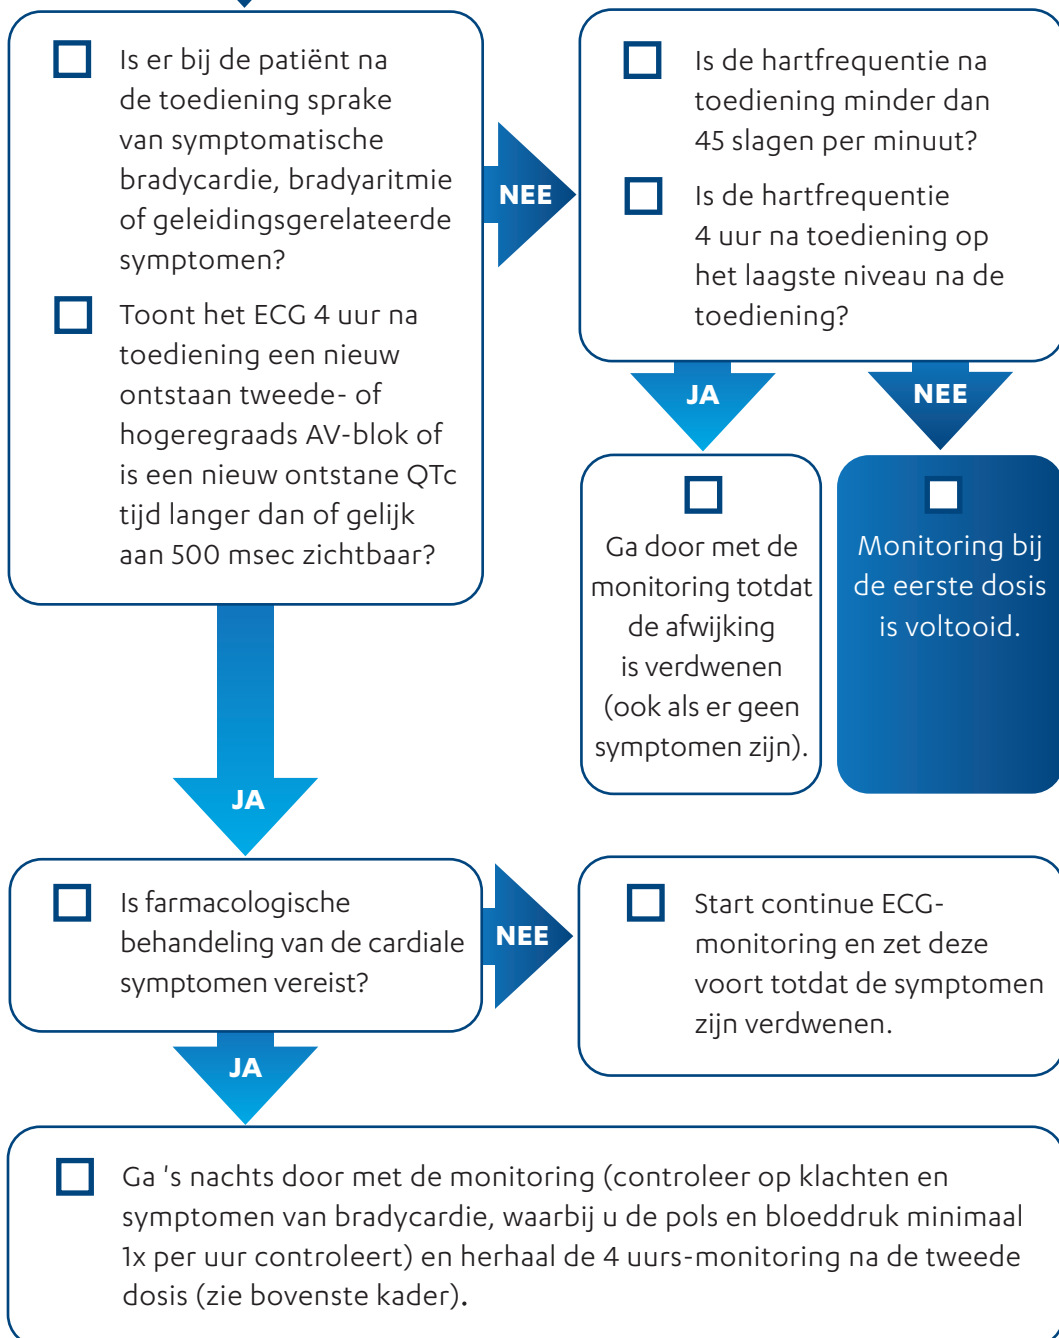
Is er bij de patiënt na de toediening sprake van symptomatische bradycardie, bradyaritmie of geleidingsgerelateerde symptomen?

Toont het ECG 4 uur na toediening een nieuw ontstaan tweede- of hogeregraads AV-blok of is een nieuw ontstane QTc tijd langer dan of gelijk aan 500 msec zichtbaar?

NEE

Is de hartfrequentie na toediening minder dan 45 slagen per minuut?

Is de hartfrequentie 4 uur na toediening op het laagste niveau na de toediening?

JA

NEE

Ga door met de monitoring totdat de afwijking is verdwenen (ook als er geen symptomen zijn).

Monitoring bij de eerste dosis is voltooid.

JA

Is farmacologische behandeling van de cardiale symptomen vereist?

NEE

Start continue ECG-monitoring en zet deze voort totdat de symptomen zijn verdwenen.

JA

Ga 's nachts door met de monitoring (controleer op klachten en symptomen van bradycardie, waarbij u de pols en bloeddruk minimaal 1x per uur controleert) en herhaal de 4 uurs-monitoring na de tweede dosis (zie bovenste kader).